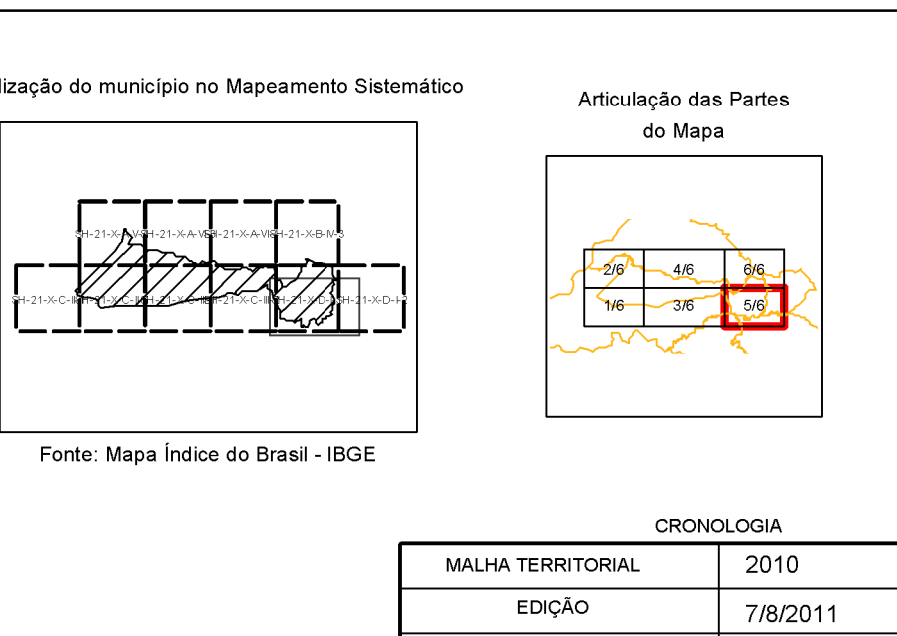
lização do município no Mapeamento Sistemático

SH-21-X-A-V SH-21-X-A-VI SH-21-X-A-VI SH-21-X-B-IV-3

SH-21-X-C-II SH-21-X-C-II SH-21-X-C-III SH-21-X-C-III SH-21-X-D-I SH-21-X-D-I-2

Fonte: Mapa Índice do Brasil - IBGE

Articulação das Partes do Mapa

| 2/6 | 4/6 | 6/6 |
|---|---|---|
| 1/6 | 3/6 | 5/6 |

CRONOLOGIA

| MALHA TERRITORIAL | 2010 |
|---|---|
| EDIÇÃO | 7/8/2011 |